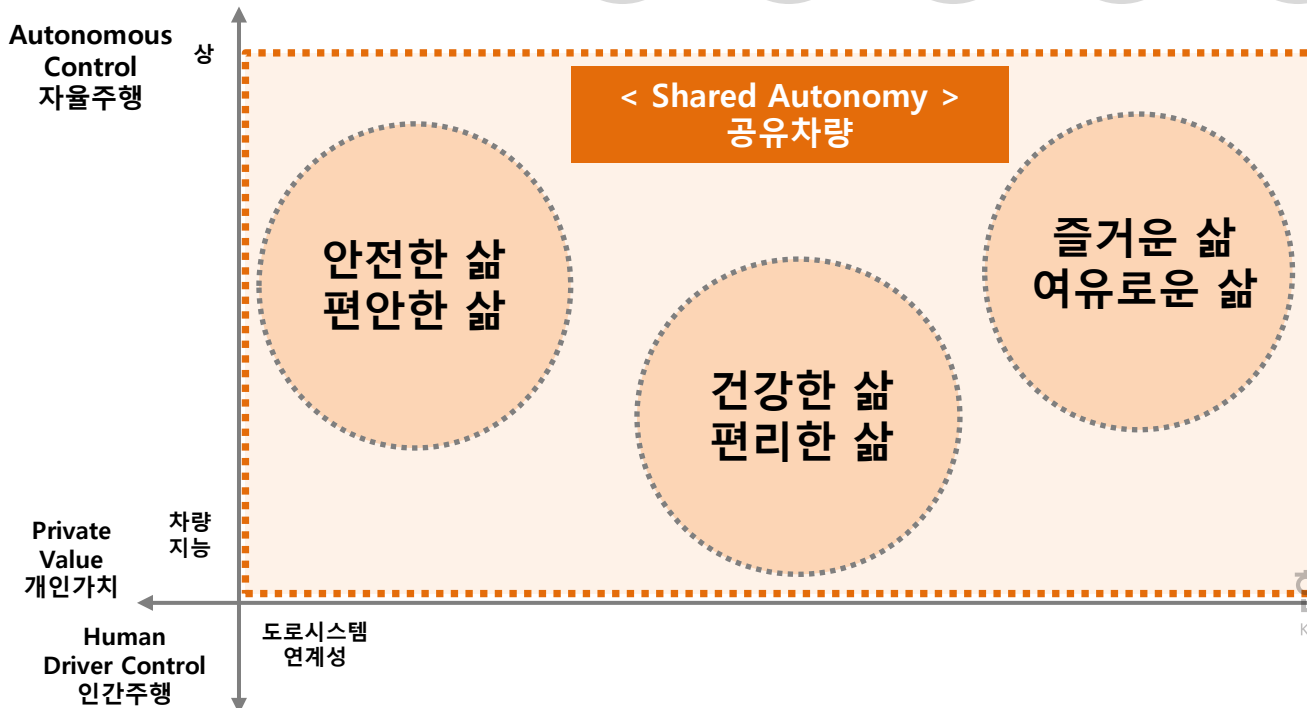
Autonomous Control
자율주행

상

< Shared Autonomy >
공유차량

안전한 삶
편안한 삶

즐거운 삶
여유로운 삶

건강한 삶
편리한 삶

Private Value
개인가치

차량
지능

Human Driver Control
인간주행

도로시스템
연계성